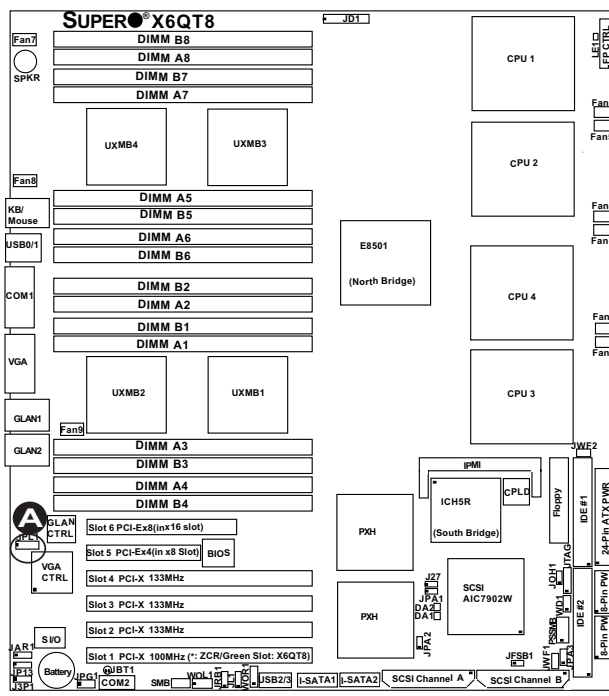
SUPER® X6QT8
JD1
Fan7
DIMM B8
DIMM A8
SPKR
DIMM B7
DIMM A7
CPU 1
LE1
FP CTRL
Fan
Fan
UXMB4
UXMB3
CPU 2
Fan8
DIMM A5
KB/ Mouse
DIMM B5
Fan
Fan
USB0/1
DIMM A6
DIMM B6
E8501
(North Bridge)
COM1
DIMM B2
DIMM A2
CPU 4
DIMM B1
DIMM A1
Fan
Fan
VGA
UXMB2
UXMB1
CPU 3
GLAN1
Fan9
DIMM A3
JWF2
GLAN2
DIMM B3
IPMI
DIMM A4
ICH5R
CPLD
DIMM B4
(South Bridge)
Floppy
IDE #1
24-Pin ATX PWR
A
JPL1
GLAN CTRL
Slot 6 PCI-Ex8(in x16 slot)
PXH
JTAG
Slot 5 PCI-Ex4(in x8 Slot)
BIOS
VGA CTRL
Slot 4 PCI-X 133MHz
JOH1
8-Pin PW
J27
SCSI
Slot 3 PCI-X 133MHz
JPA1
AIC7902W
JWD1
IDE #2
DA2
PXH
DA1
PSSMB
Slot 2 PCI-X 133MHz
JPA2
8-Pin PW
S I/O
JAR1
JFSB1
JWF1
JPA3
Slot 1 PCI-X 100MHz (*: ZCR/Green Slot: X6QT8)
JP13
Battery
JPG1
JBT1
COM2
SMB
WOL1
JWOR1
USB2/3
I-SATA1
I-SATA2
SCSI Channel A
SCSI Channel B
J3P1